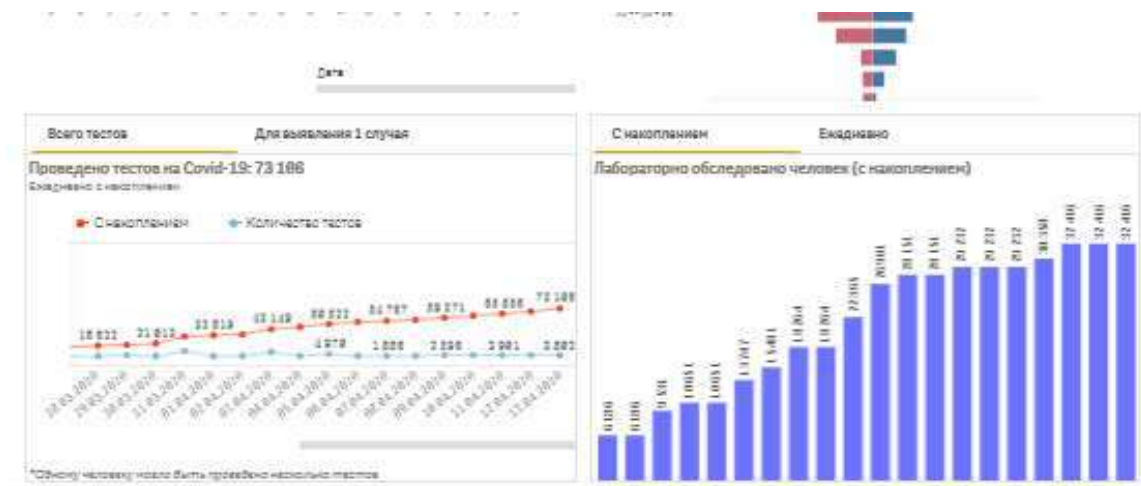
Дата

Всего тестов
Для выявления 1 случая

Проведено тестов на Covid-19: 73 186
Ежедневно с накоплением

С накоплением
Количество тестов

18 833
21 813
33 819
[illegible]
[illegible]
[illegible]
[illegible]
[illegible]
72 186

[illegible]
1 886
2 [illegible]
3 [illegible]
3 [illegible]

*Одному человеку могло быть проведено несколько тестов

С накоплением
Ежедневно

Лабораторно обследовано человек (с накоплением)